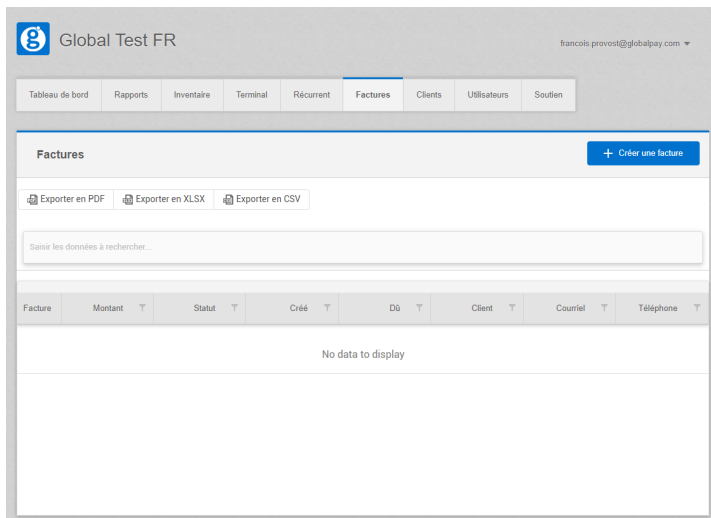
Global Test FR

francois.provost@globalpay.com

Tableau de bord | Rapports | Inventaire | Terminal | Récurrent | Factures | Clients | Utilisateurs | Soutien

Factures

+ Créer une facture

Exporter en PDF | Exporter en XLSX | Exporter en CSV

Saisir les données à rechercher...

| Facture | Montant | Statut | Créé | Dû | Client | Courriel | Téléphone |
|---|---|---|---|---|---|---|---|

No data to display